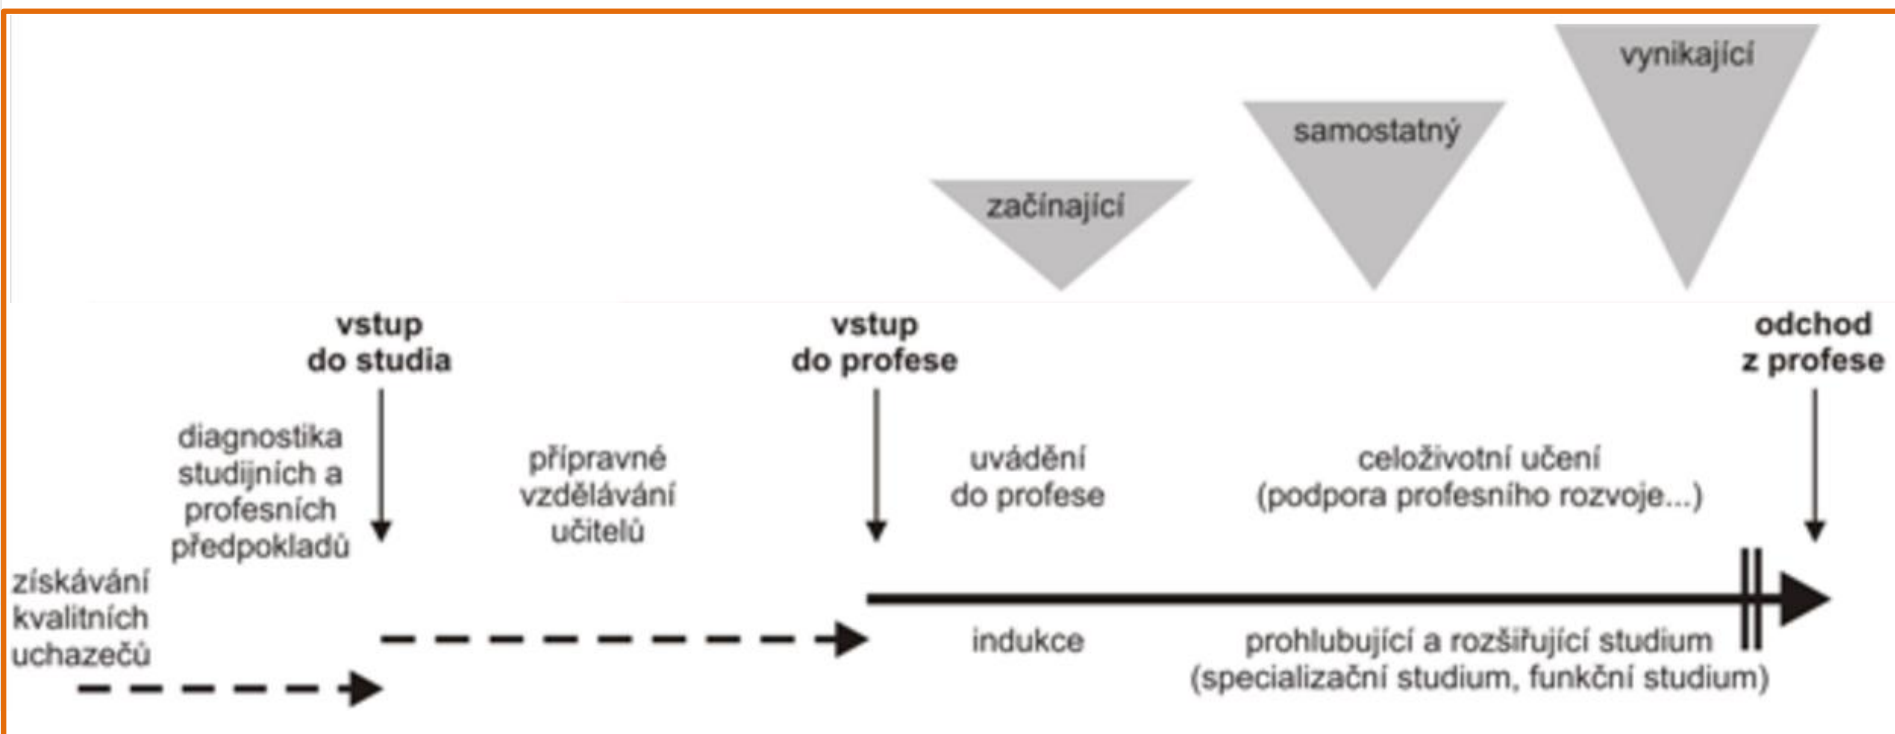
vynikající

samostatný

začínající

vstup do studia

vstup do profese

odchod z profese

diagnostika studijních a profesních předpokladů

přípravné vzdělávání učitelů

uvádění do profese

celoživotní učení (podpora profesního rozvoje...)

získávání kvalitních uchazečů

indukce

prohlubující a rozšiřující studium (specializační studium, funkční studium)